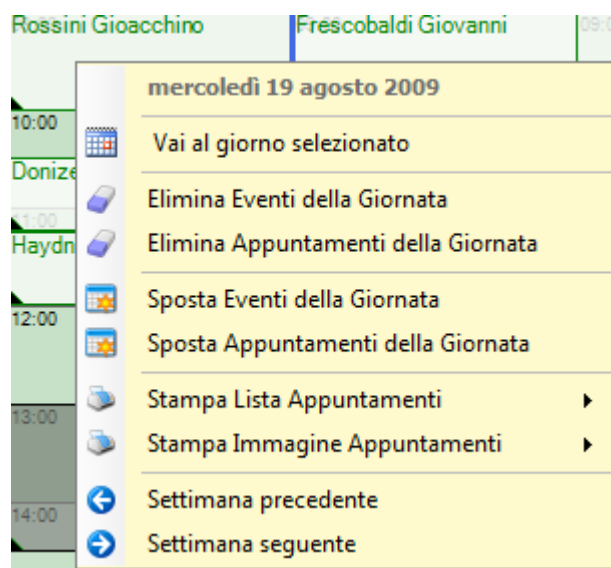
Rossini Gioacchino

Frescobaldi Giovanni

09:0

10:00

Donize

11:00

Haydn

12:00

13:00

14:00

mercoledì 19 agosto 2009

Vai al giorno selezionato

Elimina Eventi della Giornata

Elimina Appuntamenti della Giornata

Sposta Eventi della Giornata

Sposta Appuntamenti della Giornata

Stampa Lista Appuntamenti

Stampa Immagine Appuntamenti

Settimana precedente

Settimana seguente